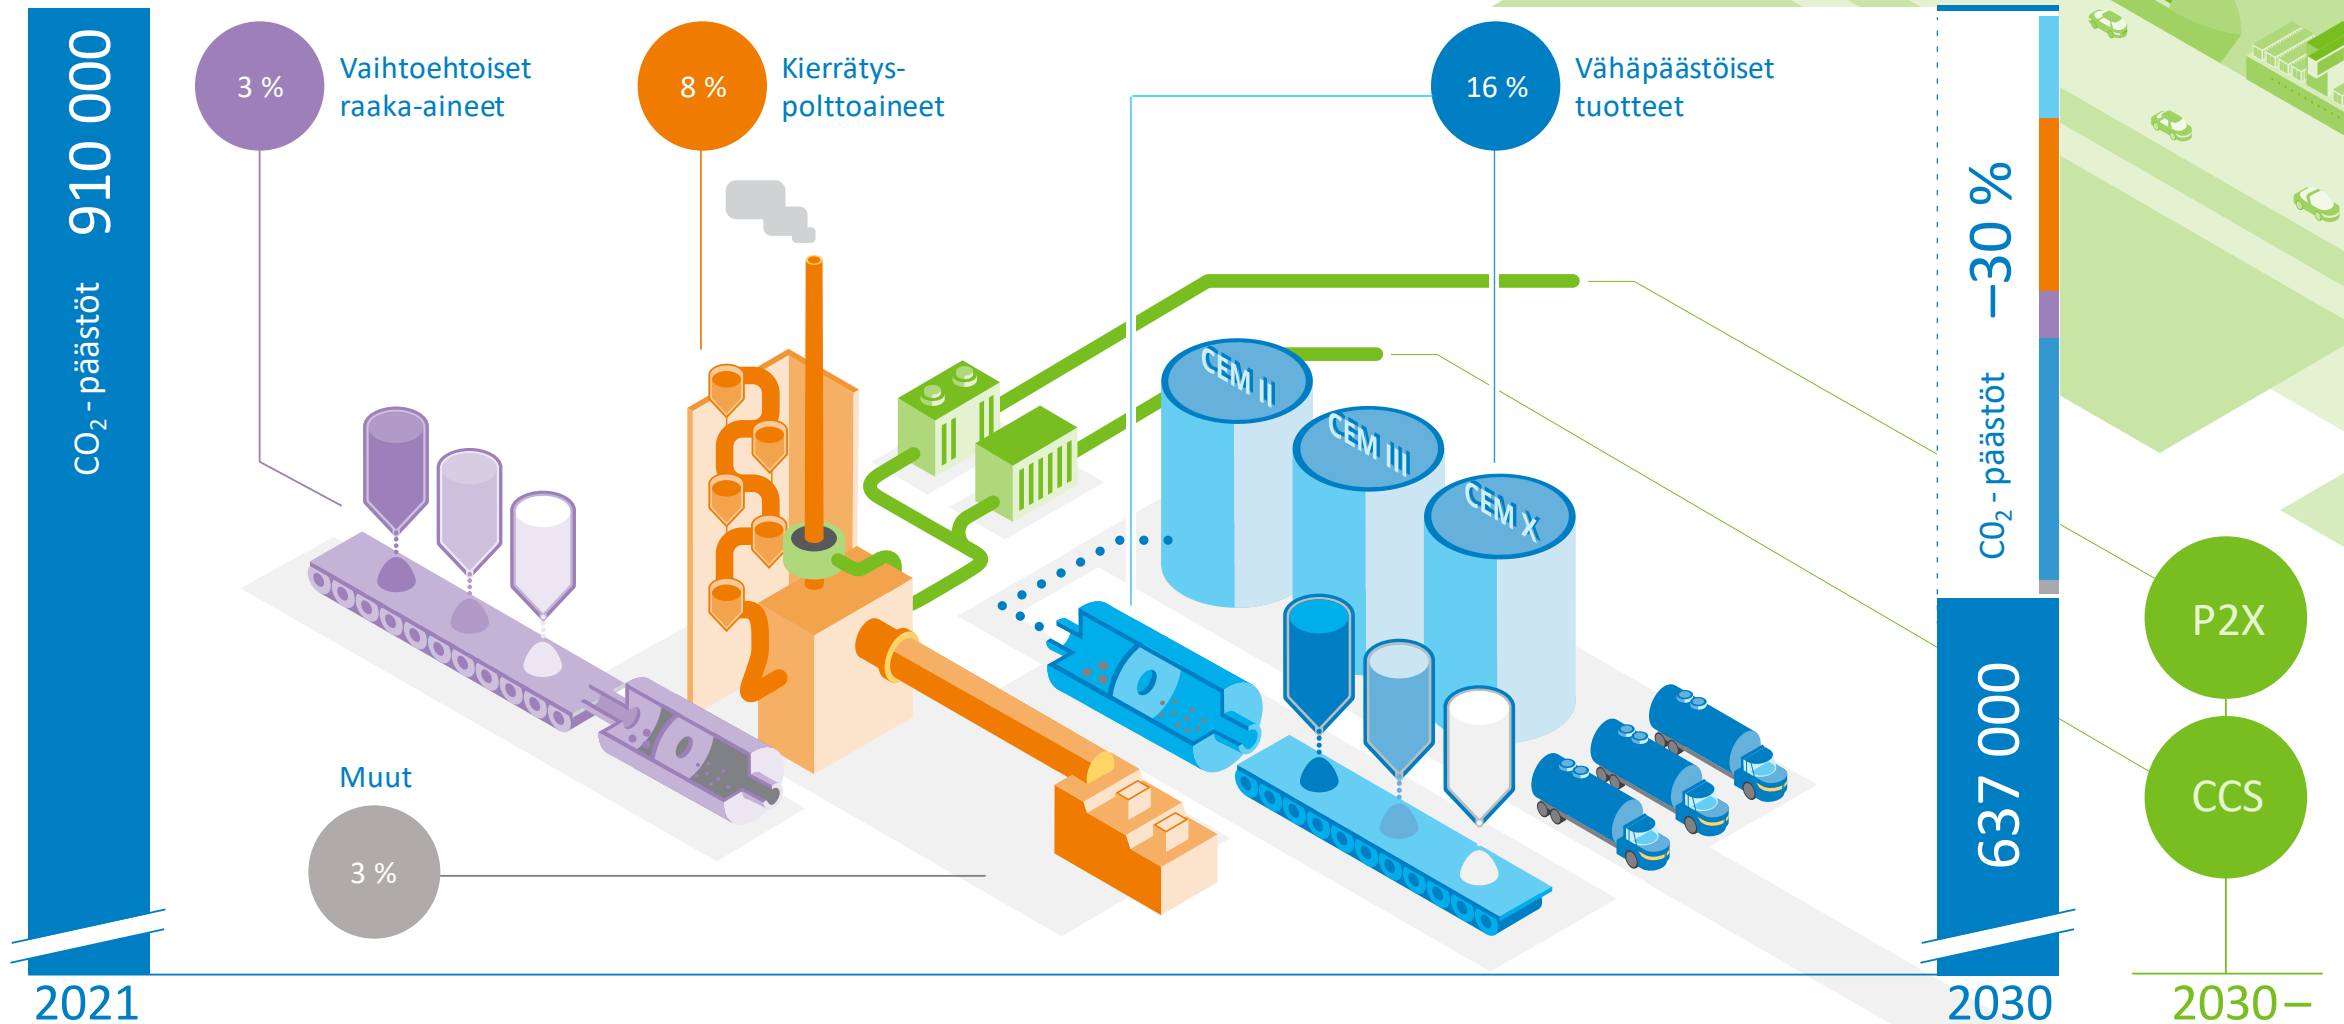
$CO_2$ - päästöt 910 000

3 %
Vaihtoehtoiset raaka-aineet

8 %
Kierrätyspolttoaineet

16 %
Vähäpäästöiset tuotteet

CEM II
CEM III
CEM X

Muut
3 %

$CO_2$ - päästöt −30 %

637 000

P2X
CCS

2021
2030
2030–